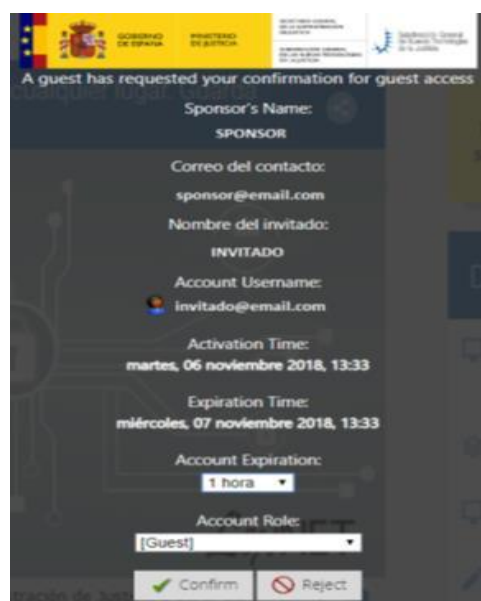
GOBIERNO DE ESPAÑA MINISTERIO DE JUSTICIA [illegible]

A guest has requested your confirmation for guest access

cualquier lugar. Guarda

Sponsor's Name:

SPONSOR

Correo del contacto:

sponsor@email.com

Nombre del invitado:

INVITADO

Account Username:

invitado@email.com

Activation Time:

martes, 06 noviembre 2018, 13:33

Expiration Time:

miércoles, 07 noviembre 2018, 13:33

Account Expiration:

1 hora

Account Role:

[Guest]

Confirm Reject